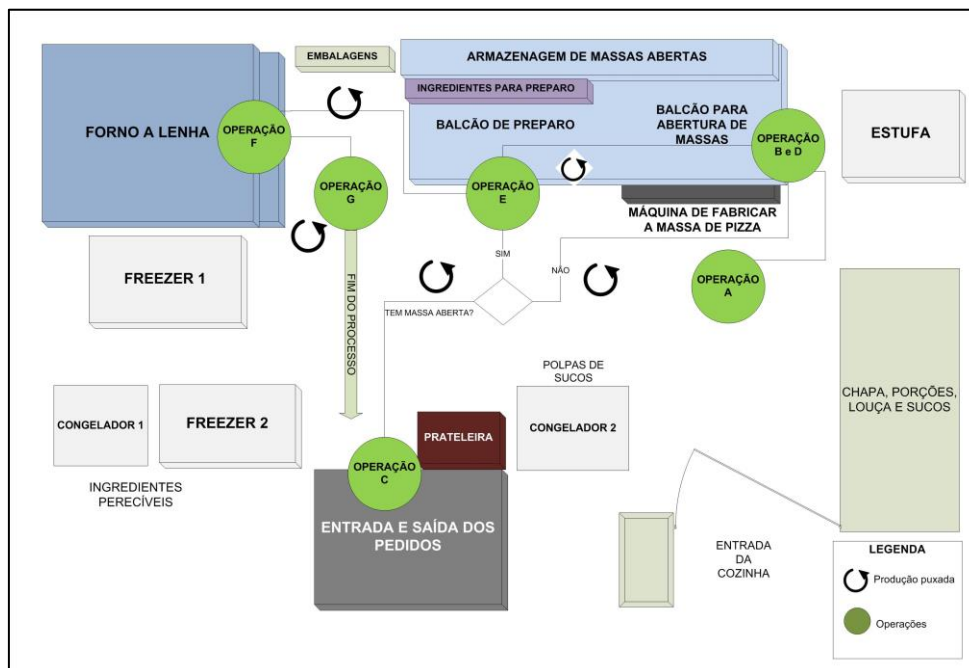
EMBALAGENS

ARMAZENAGEM DE MASSAS ABERTAS

INGREDIENTES PARA PREPARO

FORNO A LENHA

OPERAÇÃO F

BALCÃO DE PREPARO

BALCÃO PARA ABERTURA DE MASSAS

OPERAÇÃO B e D

ESTUFA

OPERAÇÃO G

OPERAÇÃO E

MÁQUINA DE FABRICAR A MASSA DE PIZZA

FREEZER 1

SIM

NÃO

OPERAÇÃO A

FIM DO PROCESSO

TEM MASSA ABERTA?

POLPAS DE SUCOS

CHAPA, PORÇÕES, LOUÇA E SUCOS

CONGELADOR 1

FREEZER 2

PRATELEIRA

CONGELADOR 2

OPERAÇÃO C

INGREDIENTES PERECÍVEIS

ENTRADA E SAÍDA DOS PEDIDOS

ENTRADA DA COZINHA

LEGENDA

Produção puxada

Operações